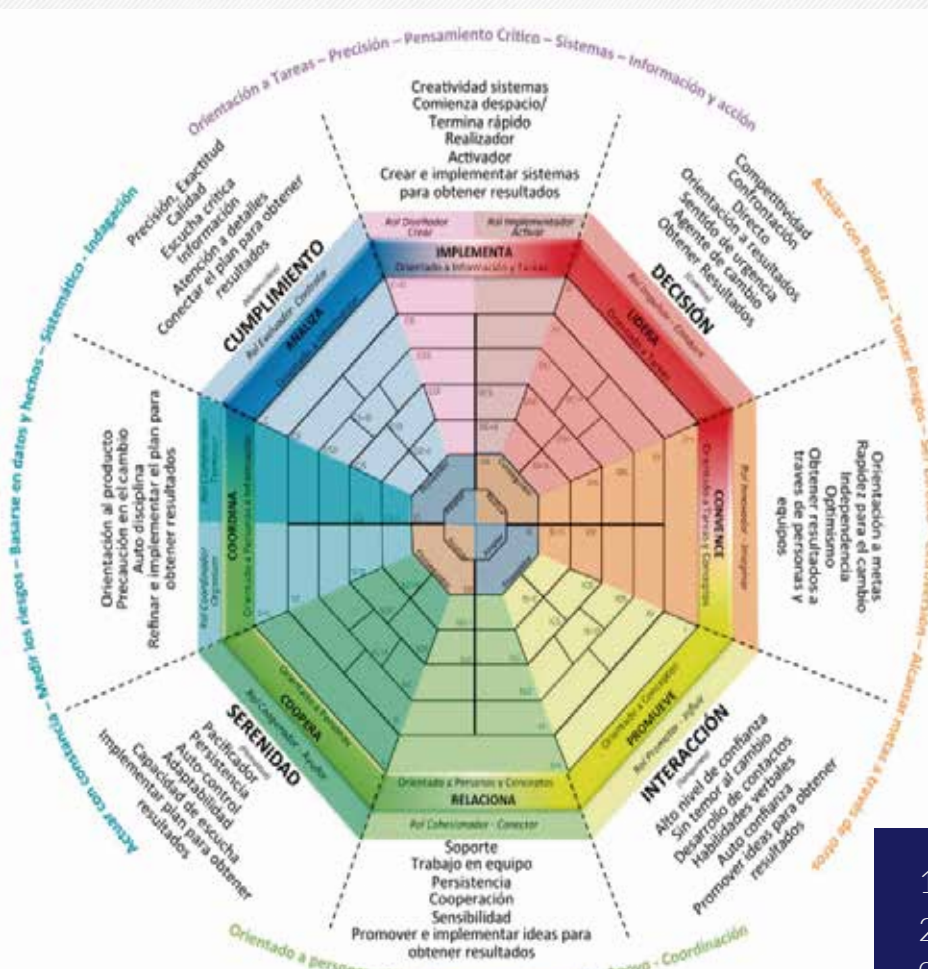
Orientación a Tareas – Precisión – Pensamiento Crítico – Sistemas – Información y acción

Creatividad sistemas
Comienza despacio/
Termina rápido
Realizador
Activador
Crear e implementar sistemas para obtener resultados

Rol Diseñador Crear
Rol Implementador Activar
IMPLEMENTA
Orientado a Información y Tareas

Competitividad
Confrontación
Directo
Orientación a resultados
Sentido de urgencia
Agente de cambio
Obtener Resultados

DECISIÓN
LIDERA
Rol Impulsor – Efectuar
Orientado a Tareas

Actuar con Rapidez – Tomar Riesgos – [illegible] – Alcanzar metas a través de otros

Orientación a metas
Rapidez para el cambio
Independencia
Optimismo
Obtener resultados a traves de personas y equipos

CONVENCE
Orientado a Tareas y Conceptos
Rol Innovador – Imaginar

INTERACCIÓN
PROMUEVE
Orientado a Conceptos
Rol Promotor – Influir

Alto nivel de confianza
Sin temor al cambio
Desarrollo de contactos
Habilidades verbales
Auto confianza
Promover ideas para obtener resultados

RELACIONA
Orientado a Personas y Conceptos
Rol Cohesionador – Conector

Soporte
Trabajo en equipo
Persistencia
Cooperación
Sensibilidad
Promover e implementar ideas para obtener resultados

Orientado a person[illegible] – Coordinación

SERENIDAD
COOPERA
Orientado a Personas
Rol Cooperador – Ayudar

Pacificador
Persistencia
Auto-control
Adaptabilidad
Capacidad de escucha
Implementar plan para obtener resultados

Actuar con Consistencia – Medir los riesgos – Basarse en datos y hechos – Sistemático – Indagación

Orientación al producto
Precaución en el cambio
Auto disciplina
Refinar e implementar el plan para obtener resultados

COORDINA
Orientado a Personas e Información
Rol Coordinador Organizar

CUMPLIMIENTO
ANALIZA
Rol Evaluador Controlar

Precisión, Exactitud
Calidad
Escucha crítica
Información
Atención a detalles
Conectar el plan para obtener resultados

1
2